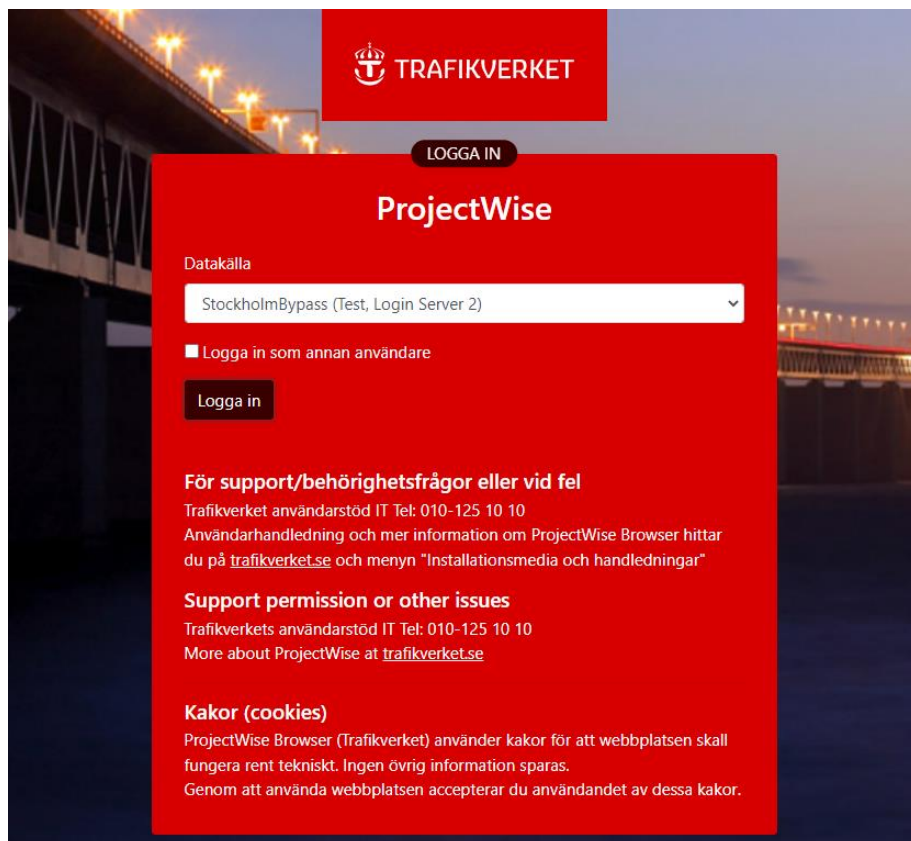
TRAFIKVERKET

LOGGA IN

ProjectWise

Datakälla

StockholmBypass (Test, Login Server 2)

Logga in som annan användare

Logga in

För support/behörighetsfrågor eller vid fel

Trafikverket användarstöd IT Tel: 010-125 10 10
Användarhandledning och mer information om ProjectWise Browser hittar du på trafikverket.se och menyn "Installationsmedia och handledningar"

Support permission or other issues

Trafikverkets användarstöd IT Tel: 010-125 10 10
More about ProjectWise at trafikverket.se

Kakor (cookies)

ProjectWise Browser (Trafikverket) använder kakor för att webbplatsen skall fungera rent tekniskt. Ingen övrig information sparas.
Genom att använda webbplatsen accepterar du användandet av dessa kakor.